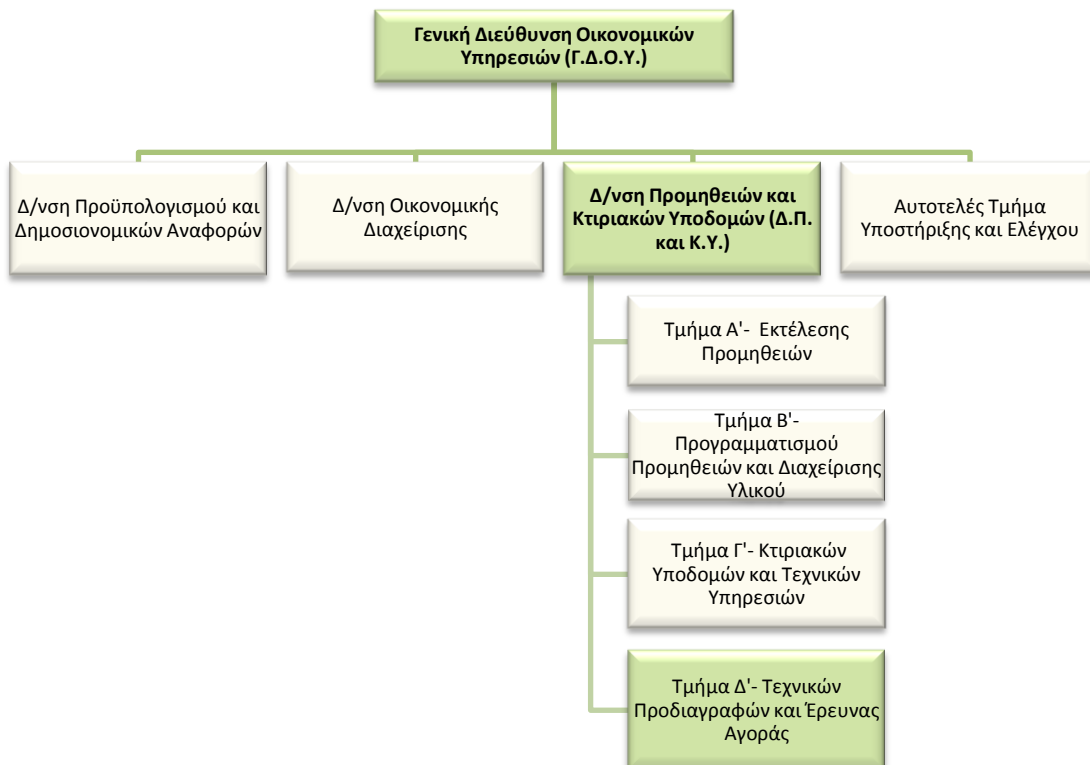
Γενική Διεύθυνση Οικονομικών Υπηρεσιών (Γ.Δ.Ο.Υ.)

Δ/νση Προϋπολογισμού και Δημοσιονομικών Αναφορών

Δ/νση Οικονομικής Διαχείρισης

Δ/νση Προμηθειών και Κτιριακών Υποδομών (Δ.Π. και Κ.Υ.)

Αυτοτελές Τμήμα Υποστήριξης και Ελέγχου

Τμήμα Α'- Εκτέλεσης Προμηθειών

Τμήμα Β'- Προγραμματισμού Προμηθειών και Διαχείρισης Υλικού

Τμήμα Γ'- Κτιριακών Υποδομών και Τεχνικών Υπηρεσιών

Τμήμα Δ'- Τεχνικών Προδιαγραφών και Έρευνας Αγοράς